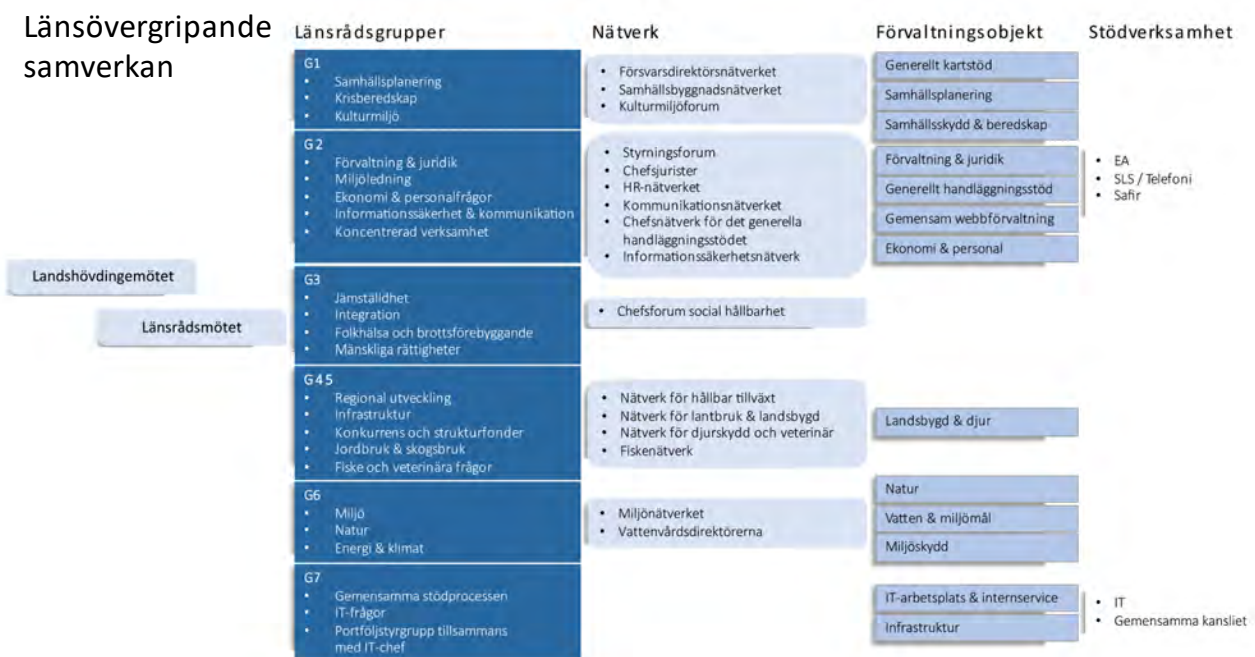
Länsövergripande samverkan

Länsrådsgrupper

Nätverk

Förvaltningsobjekt

Stödverksamhet

Landshövdingemötet

Länsrådsmötet

G1
- Samhällsplanering
- Krisberedskap
- Kulturmiljö

- Försvarsdirektörsnätverket
- Samhällsbyggnadsnätverket
- Kulturmiljöforum

Generellt kartstöd

Samhällsplanering

Samhällsskydd & beredskap

G2
- Förvaltning & juridik
- Miljöledning
- Ekonomi & personalfrågor
- Informationssäkerhet & kommunikation
- Koncentrerad verksamhet

- Styrningsforum
- Chefsjurister
- HR-nätverket
- Kommunikationsnätverket
- Chefsnätverk för det generella handläggningsstödet
- Informationssäkerhetsnätverk

Förvaltning & juridik

Generellt handläggningsstöd

Gemensam webbförvaltning

Ekonomi & personal

- EA
- SLS / Telefoni
- Safir

G3
- Jämställdhet
- Integration
- Folkhälsa och brottsförebyggande
- Mänskliga rättigheter

- Chefsforum social hållbarhet

G45
- Regional utveckling
- Infrastruktur
- Konkurrens och strukturfonder
- Jordbruk & skogsbruk
- Fiske och veterinära frågor

- Nätverk för hållbar tillväxt
- Nätverk för lantbruk & landsbygd
- Nätverk för djurskydd och veterinär
- Fiskenätverk

Landsbygd & djur

G6
- Miljö
- Natur
- Energi & klimat

- Miljönätverket
- Vattenvårdsdirektörerna

Natur

Vatten & miljömål

Miljöskydd

G7
- Gemensamma stödprocessen
- IT-frågor
- Portföljstyrgrupp tillsammans med IT-chef

IT-arbetsplats & internservice

Infrastruktur

- IT
- Gemensamma kansliet